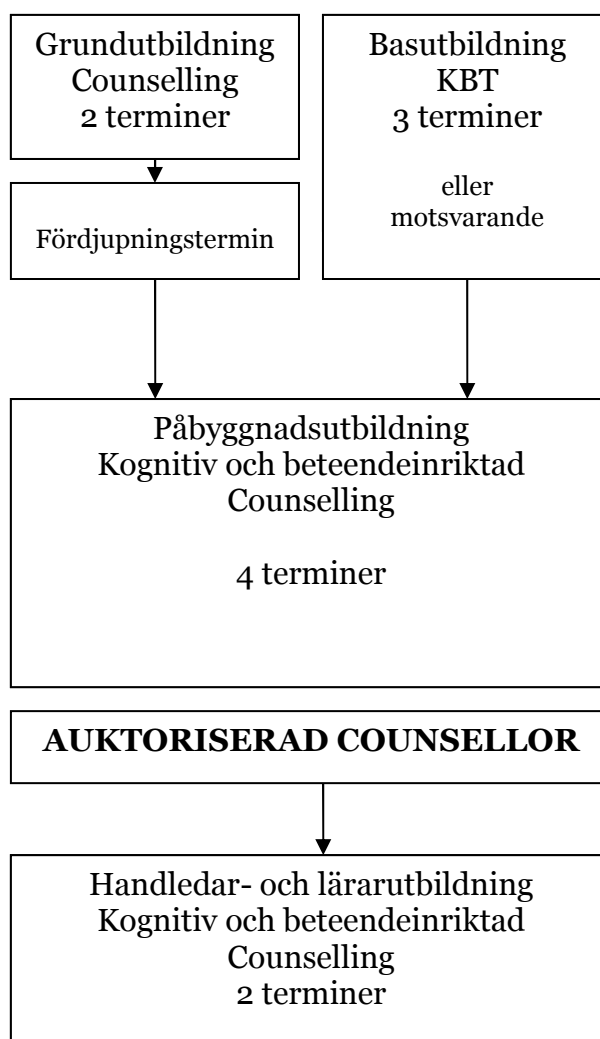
Grundutbildning
Counselling
2 terminer

Fördjupningstermin

Basutbildning
KBT
3 terminer

eller
motsvarande

Påbyggnadsutbildning
Kognitiv och beteendeinriktad
Counselling

4 terminer

**AUKTORISERAD COUNSELLOR**

Handledar- och lärarutbildning
Kognitiv och beteendeinriktad
Counselling
2 terminer